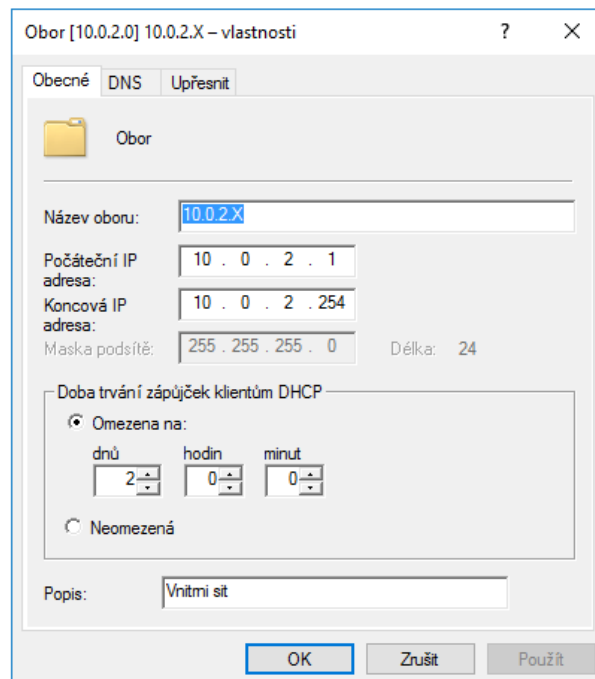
Obor [10.0.2.0] 10.0.2.X – vlastnosti

?

X

Obecné | DNS | Upřesnit

Obor

Název oboru: 10.0.2.X

Počáteční IP adresa: 10 . 0 . 2 . 1

Koncová IP adresa: 10 . 0 . 2 . 254

Maska podsítě: 255 . 255 . 255 . 0

Délka: 24

Doba trvání zápůjček klientům DHCP

Omezena na:

dnů 2

hodin 0

minut 0

Neomezená

Popis: Vnitrni sit

OK

Zrušit

Použít